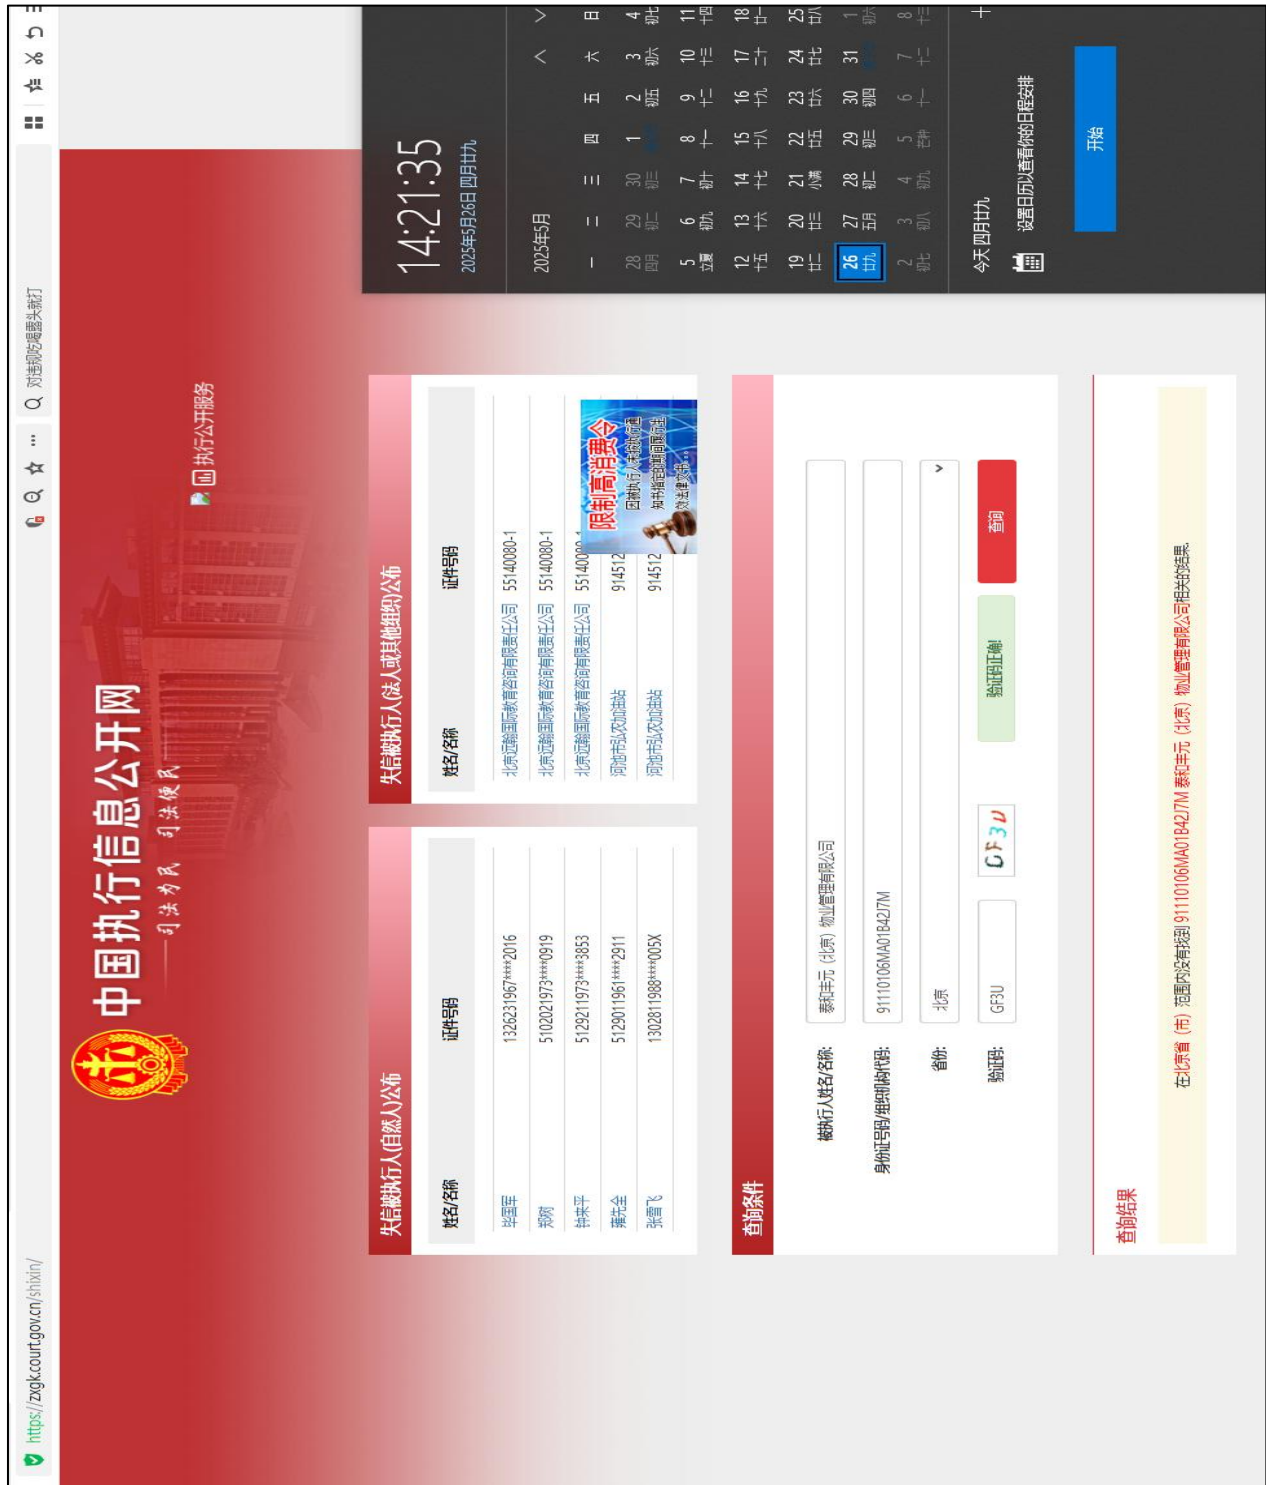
https://zxgk.court.gov.cn/shixin/

刘强和吃瓜跟头就订

中国执行信息公开网

—— 司法为民 司法便民

执行公开服务

失信被执行人(自然人)公布

| 姓名/名称 | 证件号码 |
|---|---|
| 毕国军 | 1326231967****2016 |
| 郑炳 | 5102021973****0919 |
| 钟来平 | 5129211973****3853 |
| 蒲先全 | 5129011961****2911 |
| 张晋飞 | 1302811988****005X |

失信被执行人(法人或其他组织)公布

| 姓名/名称 | 证件号码 |
|---|---|
| 北京远翰国际教育咨询有限责任公司 | 55140080-1 |
| 北京远翰国际教育咨询有限责任公司 | 55140080-1 |
| 北京远翰国际教育咨询有限责任公司 | 5514008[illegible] |
| 河池市弘农加油站 | 914512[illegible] |
| 河池市弘农加油站 | 914512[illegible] |

限制高消费令

因被执行人未按执行通知书指定的期间履行生效法律文书...

查询条件

被执行人姓名/名称: 泰和丰元（北京）物业管理有限公司

身份证号码/组织机构代码: 91110106MA01B42J7M

省份: 北京

验证码: GF3U CF3U 验证码正确! 查询

查询结果

在北京省（市）范围内没有找到 91110106MA01B42J7M 泰和丰元（北京）物业管理有限公司相关的结果.

14:21:35
2025年5月26日 四月廿九

2025年5月

| 一 | 二 | 三 | 四 | 五 | 六 | 日 |
|---|---|---|---|---|---|---|
| 28 四月 | 29 初二 | 30 初三 | 1 初四 | 2 初五 | 3 初六 | 4 初七 |
| 5 立夏 | 6 初九 | 7 初十 | 8 十一 | 9 十二 | 10 十三 | 11 十四 |
| 12 十五 | 13 十六 | 14 十七 | 15 十八 | 16 十九 | 17 二十 | 18 廿一 |
| 19 廿二 | 20 廿三 | 21 小满 | 22 廿五 | 23 廿六 | 24 廿七 | 25 廿八 |
| 26 廿九 | 27 五月 | 28 初二 | 29 初三 | 30 初四 | 31 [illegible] | 1 初六 |
| 2 初七 | 3 初八 | 4 初九 | 5 芒种 | 6 十一 | 7 十二 | 8 十三 |

今天 四月廿九

设置日历以查看你的日程安排

开始